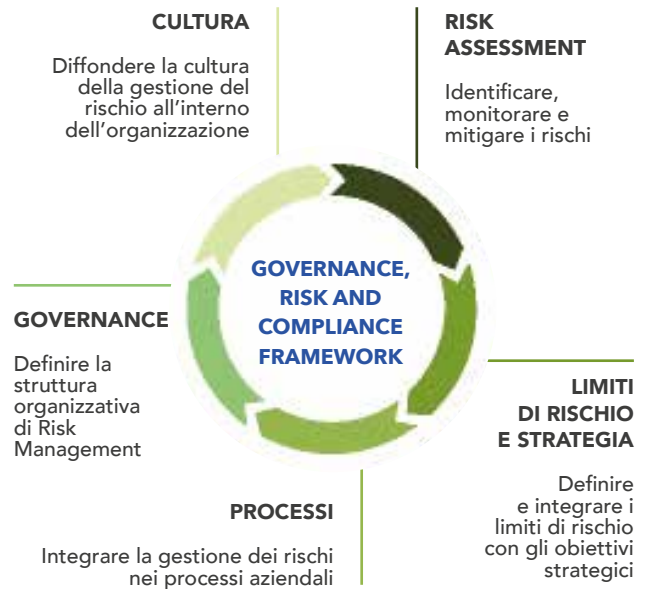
CULTURA

Diffondere la cultura della gestione del rischio all'interno dell'organizzazione

RISK ASSESSMENT

Identificare, monitorare e mitigare i rischi

GOVERNANCE, RISK AND COMPLIANCE FRAMEWORK

GOVERNANCE

Definire la struttura organizzativa di Risk Management

LIMITI DI RISCHIO E STRATEGIA

Definire e integrare i limiti di rischio con gli obiettivi strategici

PROCESSI

Integrare la gestione dei rischi nei processi aziendali